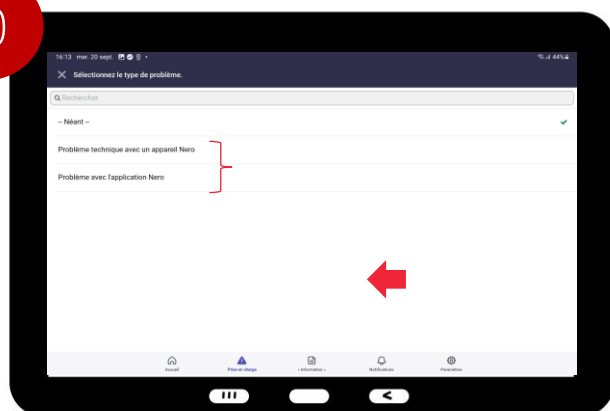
16:13 mer. 20 sept. 44%

Sélectionnez le type de problème.

Rechercher

– Néant –

Problème technique avec un appareil Nero

Problème avec l'application Nero

Accueil
Prise en charge
« Information »
Notifications
Paramètres